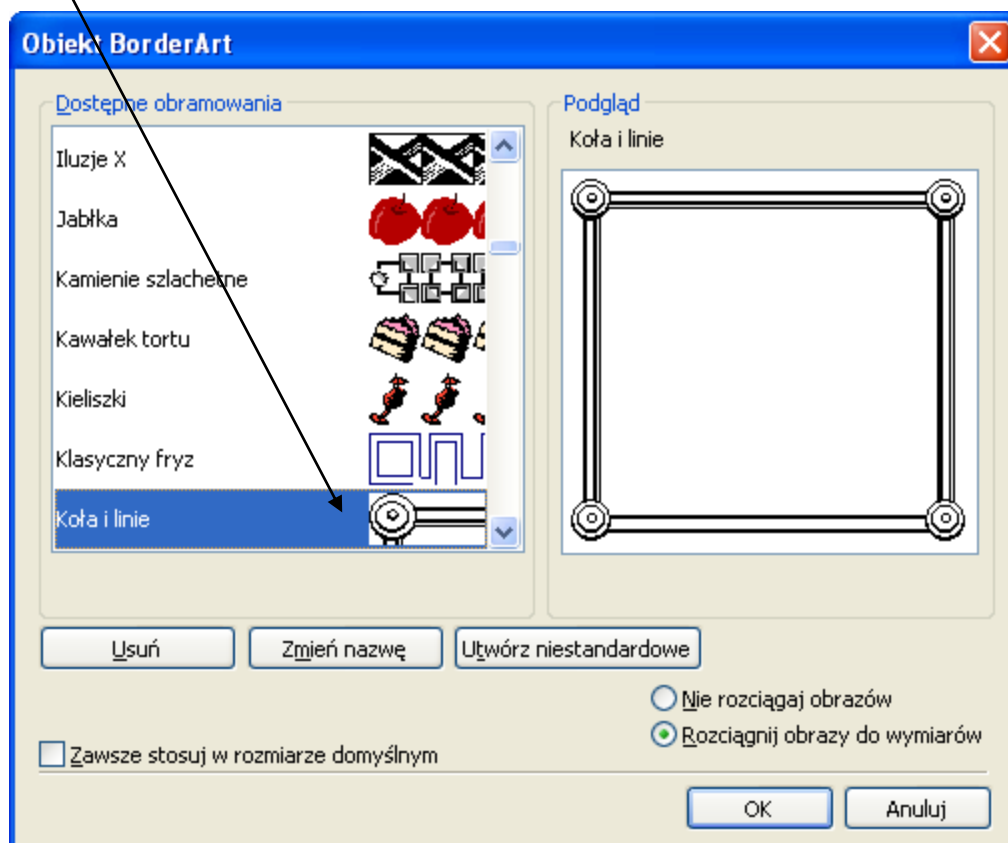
Obiekt BorderArt

Dostępne obramowania

Iluzje X

Jabłka

Kamienie szlachetne

Kawałek tortu

Kieliszki

Klasyczny fryz

Koła i linie

Podgląd

Koła i linie

Usuń

Zmień nazwę

Utwórz niestandardowe

Nie rozciągaj obrazów

Rozciągnij obrazy do wymiarów

Zawsze stosuj w rozmiarze domyślnym

OK

Anuluj